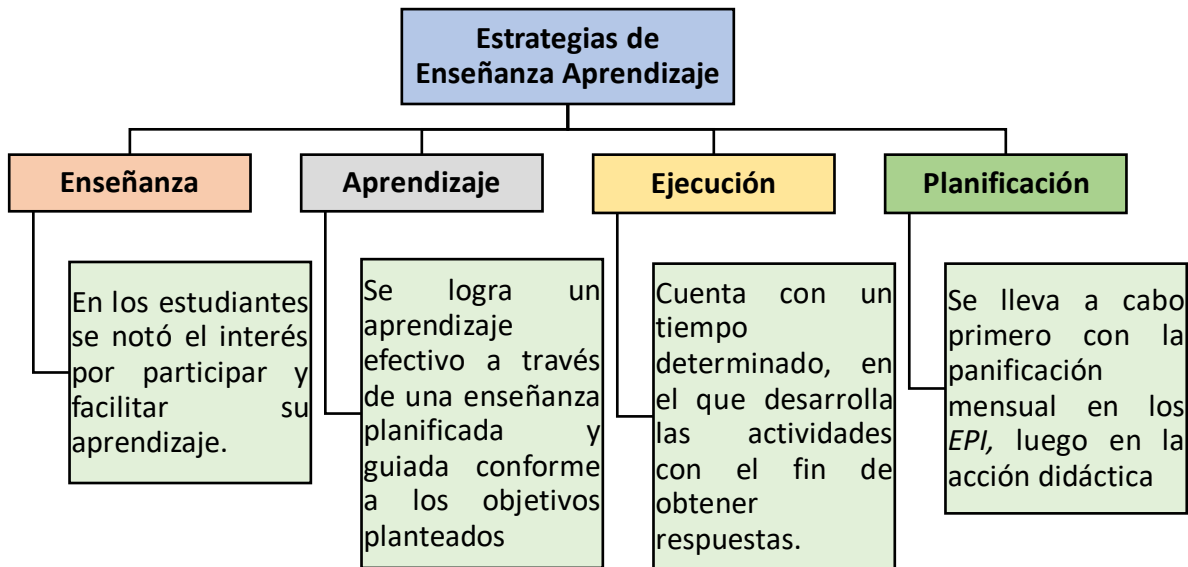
Estrategias de Enseñanza Aprendizaje

Enseñanza

En los estudiantes se notó el interés por participar y facilitar su aprendizaje.

Aprendizaje

Se logra un aprendizaje efectivo a través de una enseñanza planificada y guiada conforme a los objetivos planteados

Ejecución

Cuenta con un tiempo determinado, en el que desarrolla las actividades con el fin de obtener respuestas.

Planificación

Se lleva a cabo primero con la panificación mensual en los EPI, luego en la acción didáctica